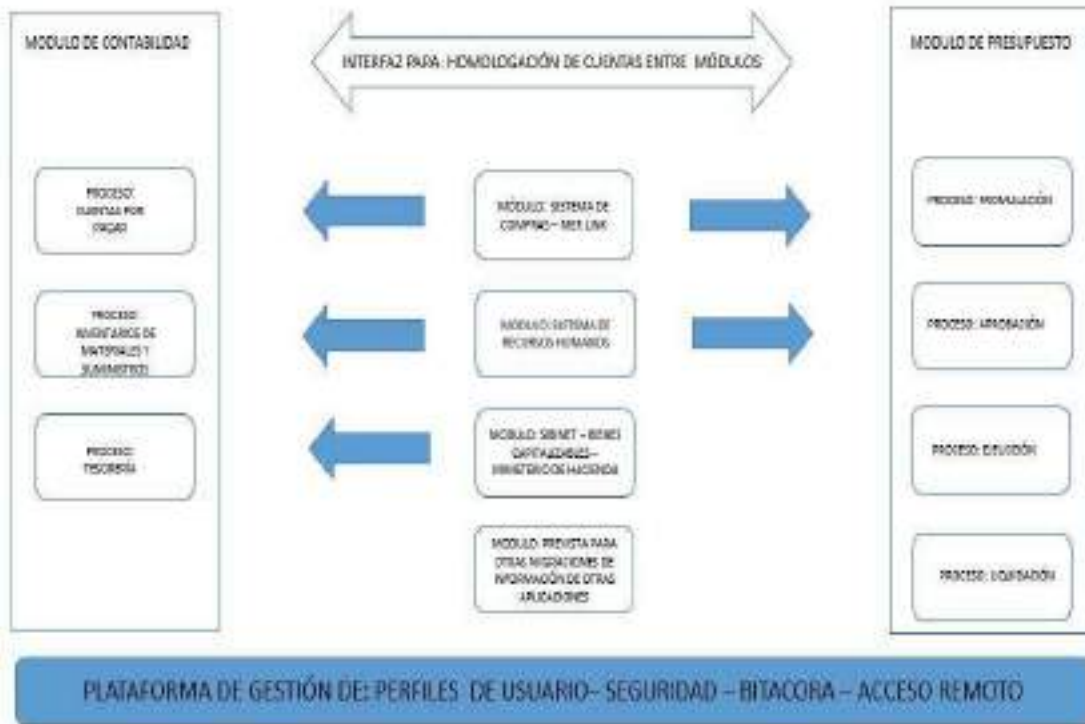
MODULO DE CONTABILIDAD

INTERFAZ PARA: HOMOLOGACIÓN DE CUENTAS ENTRE MÓDULOS

MODULO DE PRESUPUESTO

PROCESO: CUENTAS POR PAGAR

PROCESO: INVENTARIOS DE MATERIALES Y SUMINISTROS

PROCESO: TESORERÍA

MODULO: SISTEMA DE COMPRAS – SIEF LINK

MODULO: SISTEMA DE RECURSOS HUMANOS

MODULO: SIBINET – BIENES CAPITALIZABLES – MINISTERIO DE HACIENDA

MODULO: PREVISTA PARA OTRAS INTEGRACIONES DE INFORMACIÓN DE OTRAS APLICACIONES

PROCESO: FORMULACIÓN

PROCESO: APROBACIÓN

PROCESO: EJECUCIÓN

PROCESO: LIQUIDACIÓN

PLATAFORMA DE GESTIÓN DE: PERFILES DE USUARIO– SEGURIDAD – BITACORA – ACCESO REMOTO